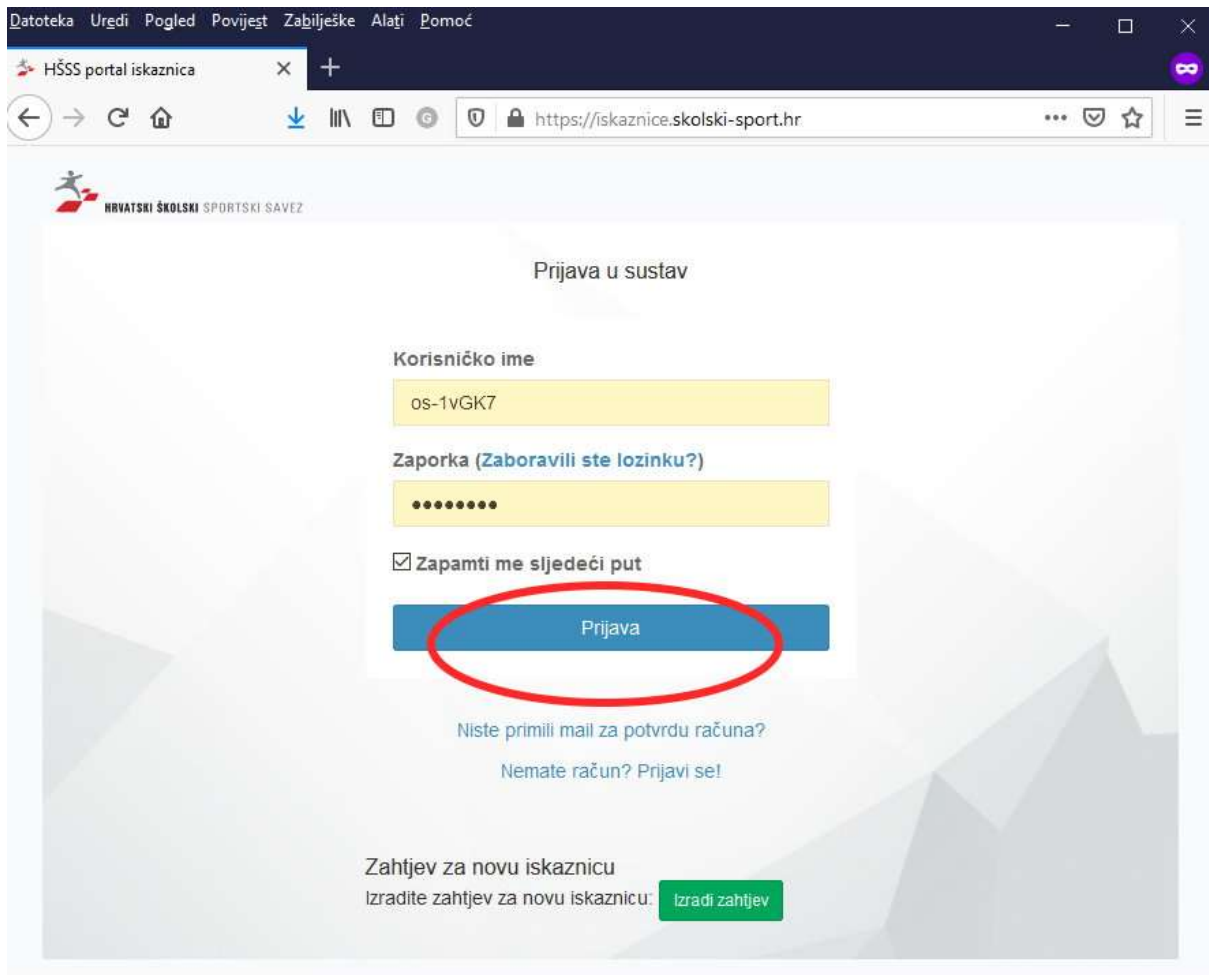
Datoteka Uredi Pogled Povijest Zabilješke Alati Pomoć

HŠSS portal iskaznica

https://iskaznice.skolski-sport.hr

HRVATSKI ŠKOLSKI SPORTSKI SAVEZ

Prijava u sustav

Korisničko ime

os-1vGK7

Zaporka (Zaboravili ste lozinku?)

••••••••

☑ Zapamti me sljedeći put

Prijava

Niste primili mail za potvrdu računa?

Nemate račun? Prijavi se!

Zahtjev za novu iskaznicu

Izradite zahtjev za novu iskaznicu: Izradi zahtjev